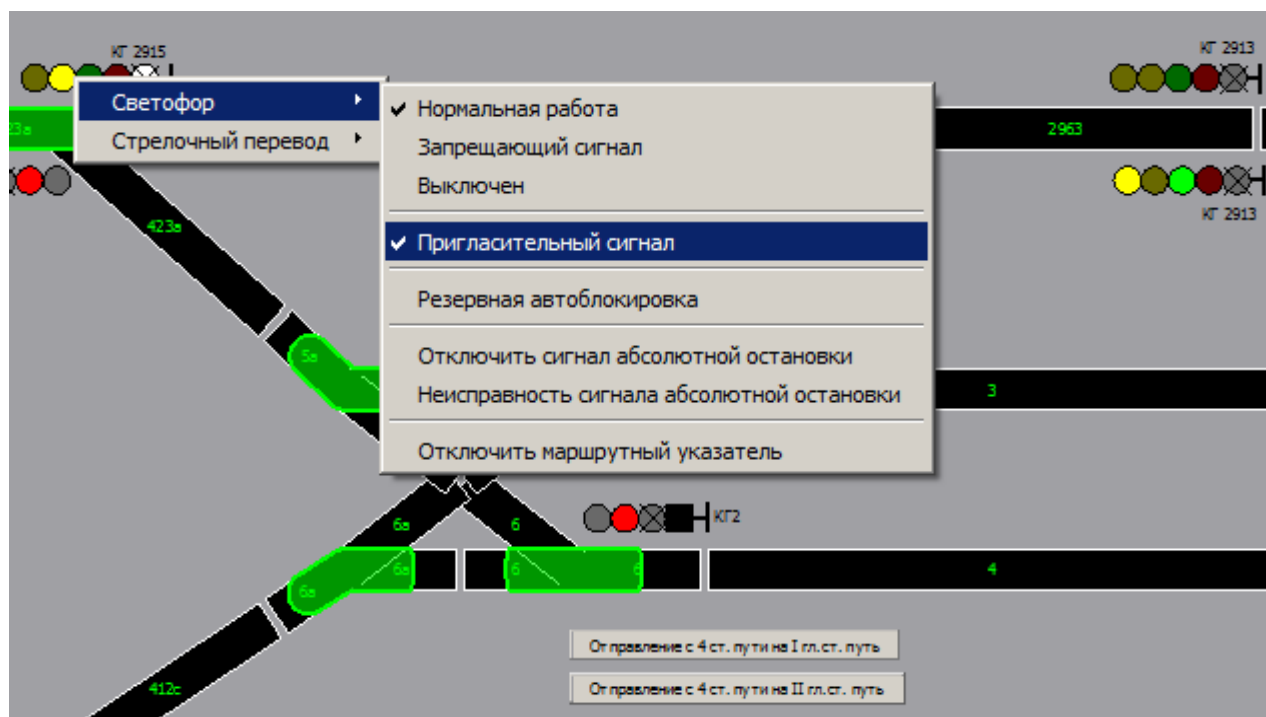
КГ 2915

КГ 2913

423а

Светофор ▸
Стрелочный перевод ▸

✔ Нормальная работа
Запрещающий сигнал
Выключен

✔ Пригласительный сигнал

Резервная автоблокировка

Отключить сигнал абсолютной остановки
Неисправность сигнала абсолютной остановки

Отключить маршрутный указатель

2963

КГ 2913

423а

5а

3

6а

6

КГ2

6а

6а

6

6

4

412с

Отправление с 4 ст. пути на I гл.ст. путь

Отправление с 4 ст. пути на II гл.ст. путь